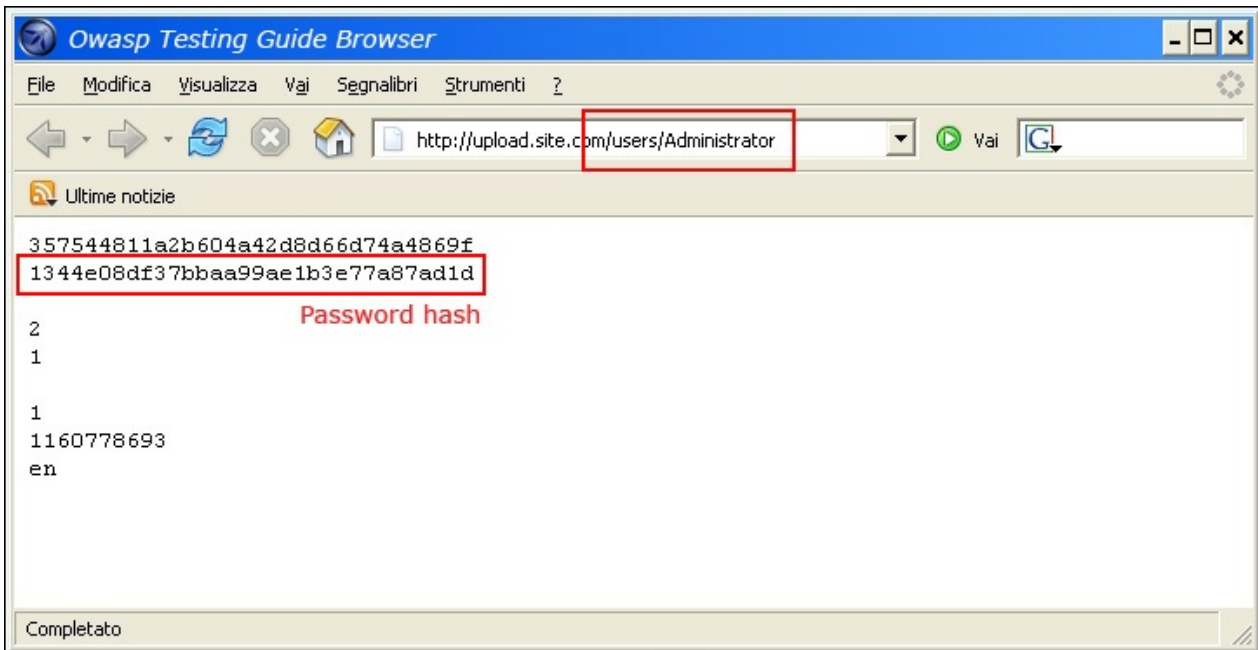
Owasp Testing Guide Browser

File Modifica Visualizza Vai Segnalibri Strumenti ?

http://upload.site.com/users/Administrator

Vai

G

Ultime notizie

357544811a2b604a42d8d66d74a4869f
1344e08df37bbaa99ae1b3e77a87ad1d

Password hash

2
1

1
1160778693
en

Completato